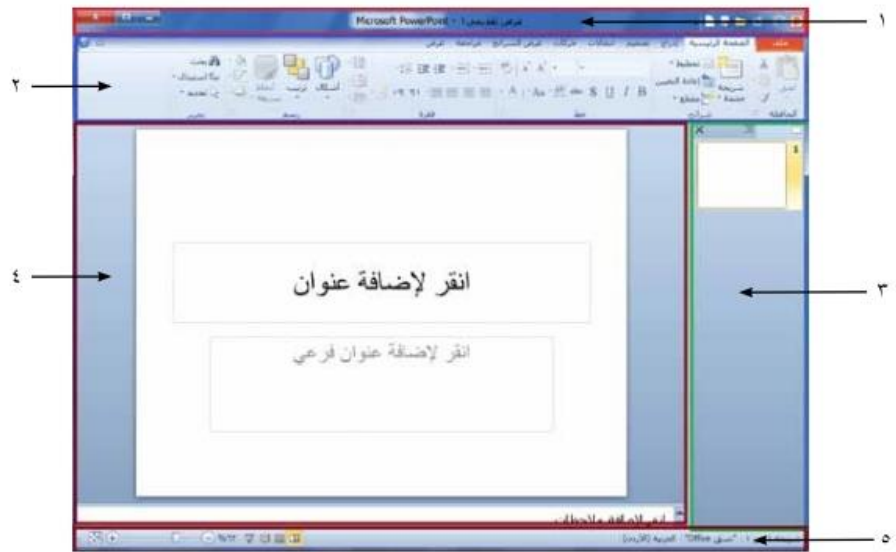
١
Microsoft PowerPoint - عرض تقديمي١
٢
ملف
الصفحة الرئيسية
إدراج
تصميم
انتقالات
حركات
عرض الشرائح
مراجعة
عرض
الحافظة
شرائح
خط
فقرة
رسم
تحرير
٣
٤
انقر لإضافة عنوان
انقر لإضافة عنوان فرعي
انقر لإضافة ملاحظات
٥
العربية (الأردن)
"Office" نسق